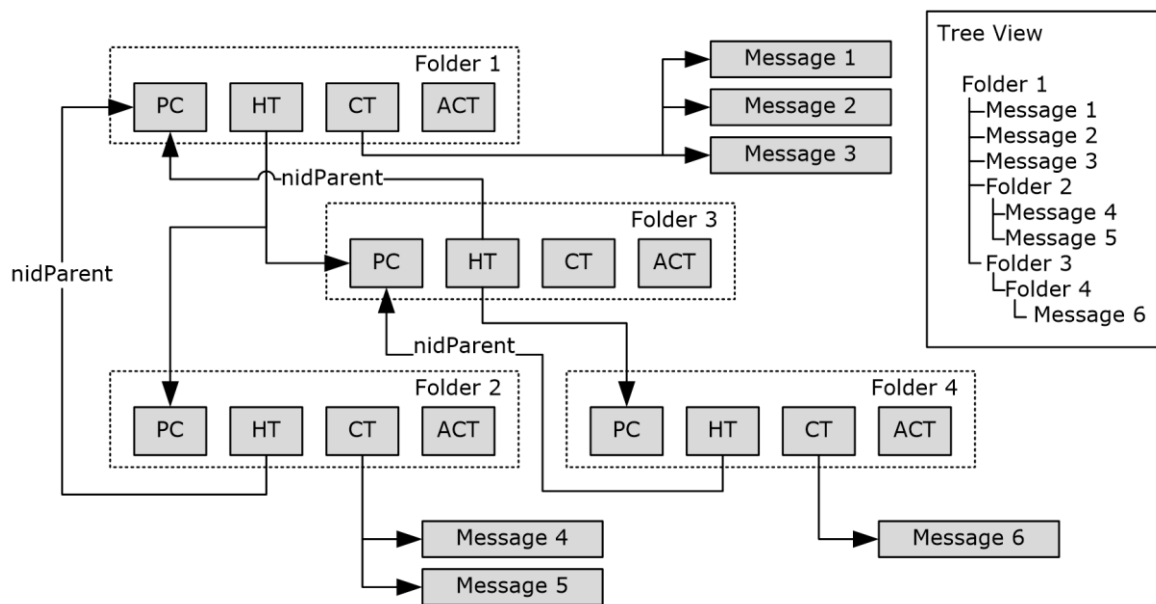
Folder 1
PC
HT
CT
ACT

Message 1
Message 2
Message 3

Tree View

Folder 1
Message 1
Message 2
Message 3
Folder 2
Message 4
Message 5
Folder 3
Folder 4
Message 6

nidParent

Folder 3
PC
HT
CT
ACT

nidParent

nidParent

Folder 2
PC
HT
CT
ACT

Folder 4
PC
HT
CT
ACT

Message 4
Message 5
Message 6